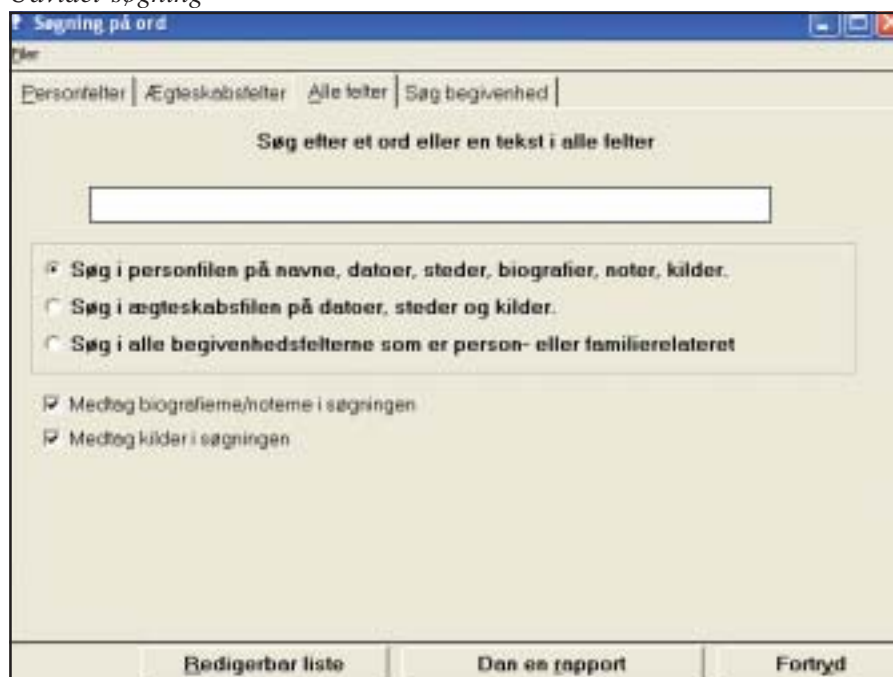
Søgning på ord
Filer
Personfelter | Ægteskabsfelter | Alle felter | Søg begivenhed

Søg efter et ord eller en tekst i alle felter

Søg i personfilen på navne, datoer, steder, biografier, noter, kilder.
Søg i ægteskabsfilen på datoer, steder og kilder.
Søg i alle begivenhedsfelterne som er person- eller familierelateret

Medtag biografierne/noterne i søgningen
Medtag kilder i søgningen

Redigerbar liste | Dan en rapport | Fortryd